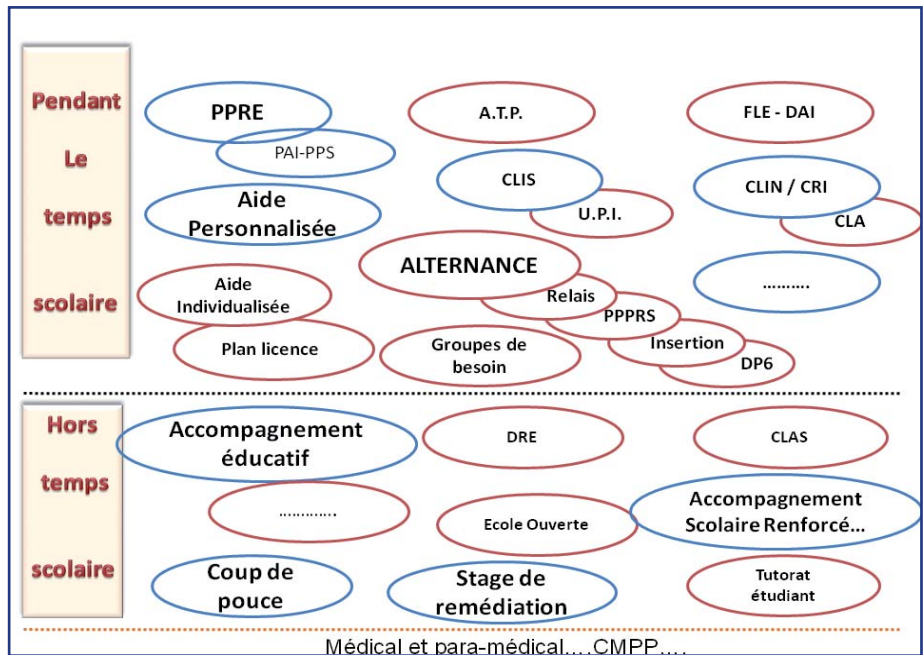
Pendant Le temps scolaire

PPRE

PAI-PPS

A.T.P.

FLE - DAI

Aide Personnalisée

CLIS

U.P.I.

CLIN / CRI

CLA

ALTERNANCE

Aide Individualisée

Relais

PPPRS

……….

Plan licence

Groupes de besoin

Insertion

DP6

Hors temps scolaire

Accompagnement éducatif

DRE

CLAS

………….

Ecole Ouverte

Accompagnement Scolaire Renforcé…

Coup de pouce

Stage de remédiation

Tutorat étudiant

Médical et para-médical… CMPP….